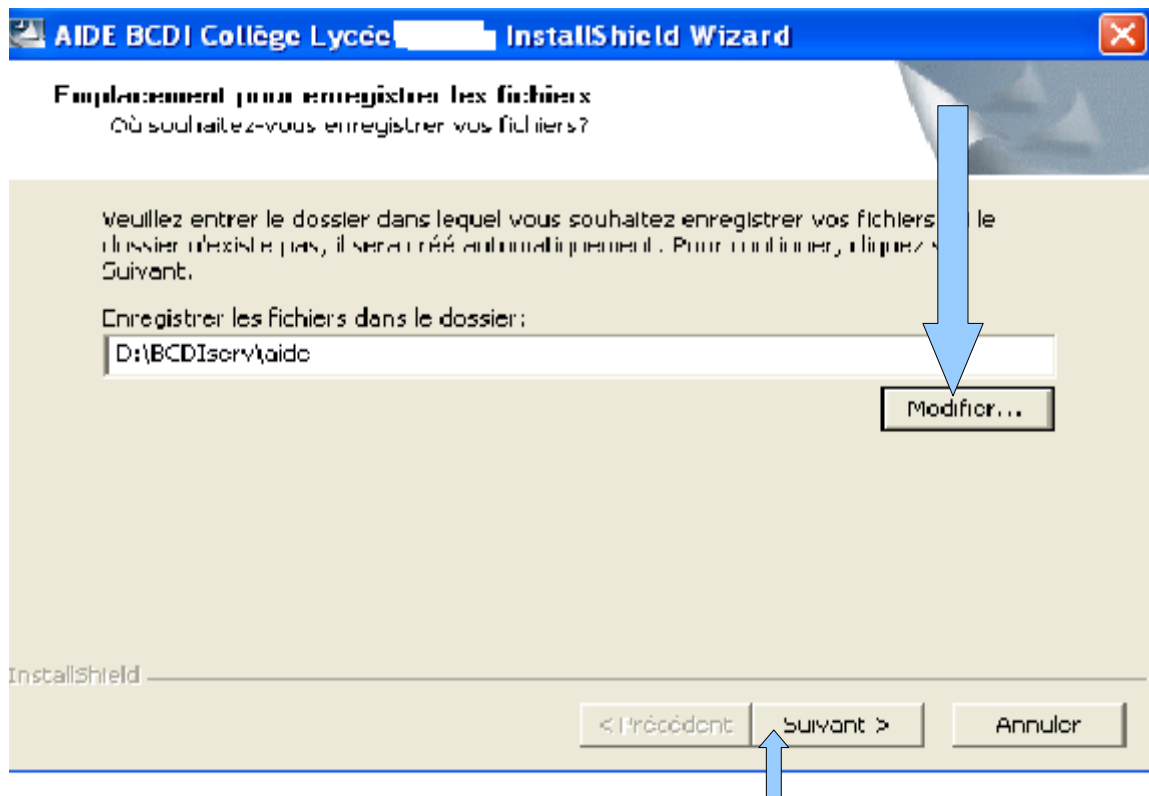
AIDE BCDI Collège Lycée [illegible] InstallShield Wizard

Emplacement pour enregistrer les fichiers
Où souhaitez-vous enregistrer vos fichiers?

Veuillez entrer le dossier dans lequel vous souhaitez enregistrer vos fichiers. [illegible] le dossier n'existe pas, il sera créé automatiquement. Pour continuer, cliquez s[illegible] Suivant.

Enregistrer les fichiers dans le dossier:
D:\BCDIserv\aide

Modifier...

InstallShield

< Précédent
Suivant >
Annuler